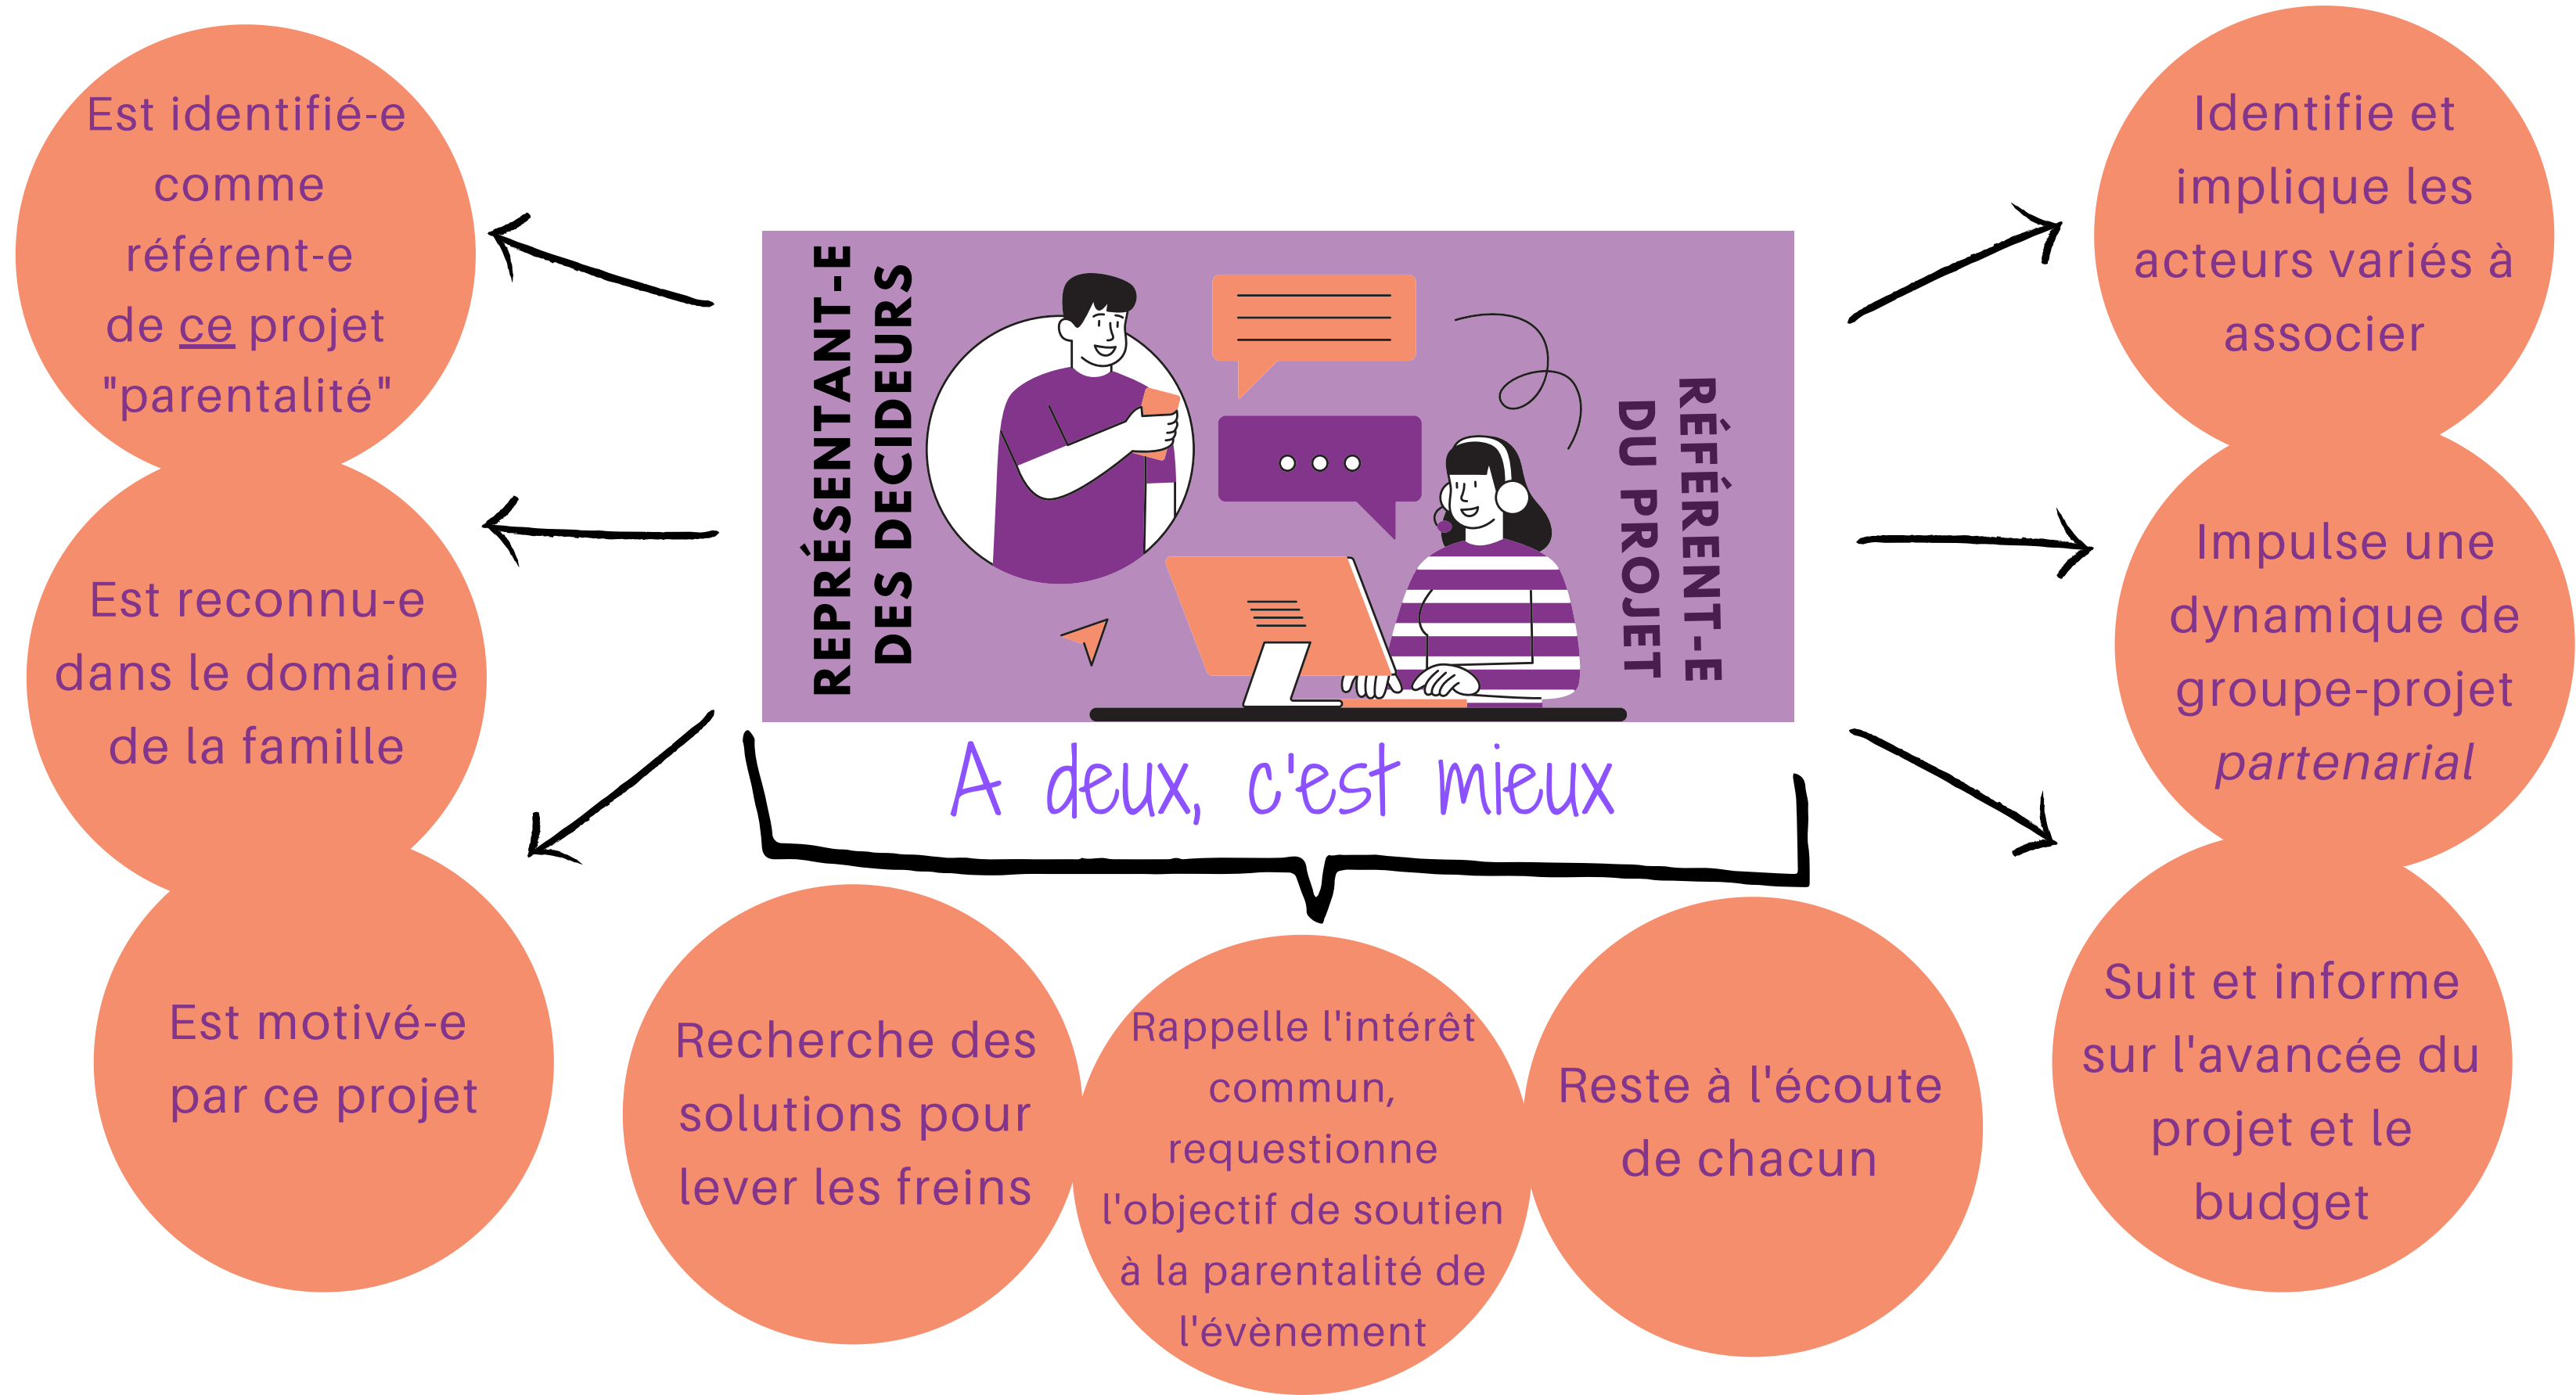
Est identifié-e comme référent-e de ce projet "parentalité"

Est reconnu-e dans le domaine de la famille

Est motivé-e par ce projet

REPRÉSENTANT-E DES DECIDEURS

RÉFÉRENT-E DU PROJET

A deux, c'est mieux

Identifie et implique les acteurs variés à associer

Impulse une dynamique de groupe-projet partenarial

Suit et informe sur l'avancée du projet et le budget

Recherche des solutions pour lever les freins

Rappelle l'intérêt commun, requestionne l'objectif de soutien à la parentalité de l'évènement

Reste à l'écoute de chacun